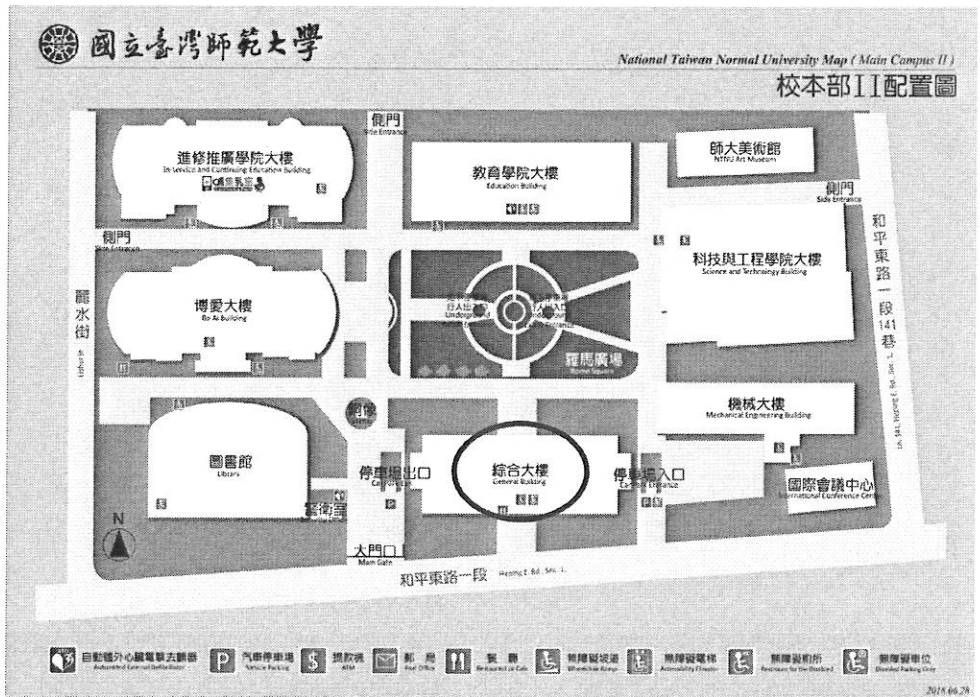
國立臺灣師範大學

National Taiwan Normal University Map (Main Campus II)

校本部II配置圖

側門
Side Entrance

進修推廣學院大樓
In-service and Continuing Education Building

教育學院大樓
Education Building

師大美術館
NTNU Art Museum

側門
Side Entrance

側門
Side Entrance

和平東路一段141巷
Ln. 141, Heping E. Rd., Sec. 1

科技與工程學院大樓
Science and Technology Building

麗水街
Lishui St.

博愛大樓
Bo Ai Building

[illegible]
Underground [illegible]

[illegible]
Underground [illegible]

羅馬廣場
Roman Square

機械大樓
Mechanical Engineering Building

圖書館
Library

停車場出口
Car Park Exit

綜合大樓
General Building

停車場入口
Car Park Entrance

國際會議中心
International Conference Center

N

警衛室

大門口
Main Gate

和平東路一段
Heping E. Rd., Sec. 1

自動體外心臟電擊去顫器
Automated External Defibrillator

P 汽車停車場
Vehicle Parking

$ 提款機
ATM

郵局
Post Office

餐廳
Restaurant or Cafe

無障礙坡道
Wheelchair Ramp

無障礙電梯
Accessibility Elevator

無障礙廁所
Restroom for the Disabled

無障礙車位
Disabled Parking Only

2018.06.20